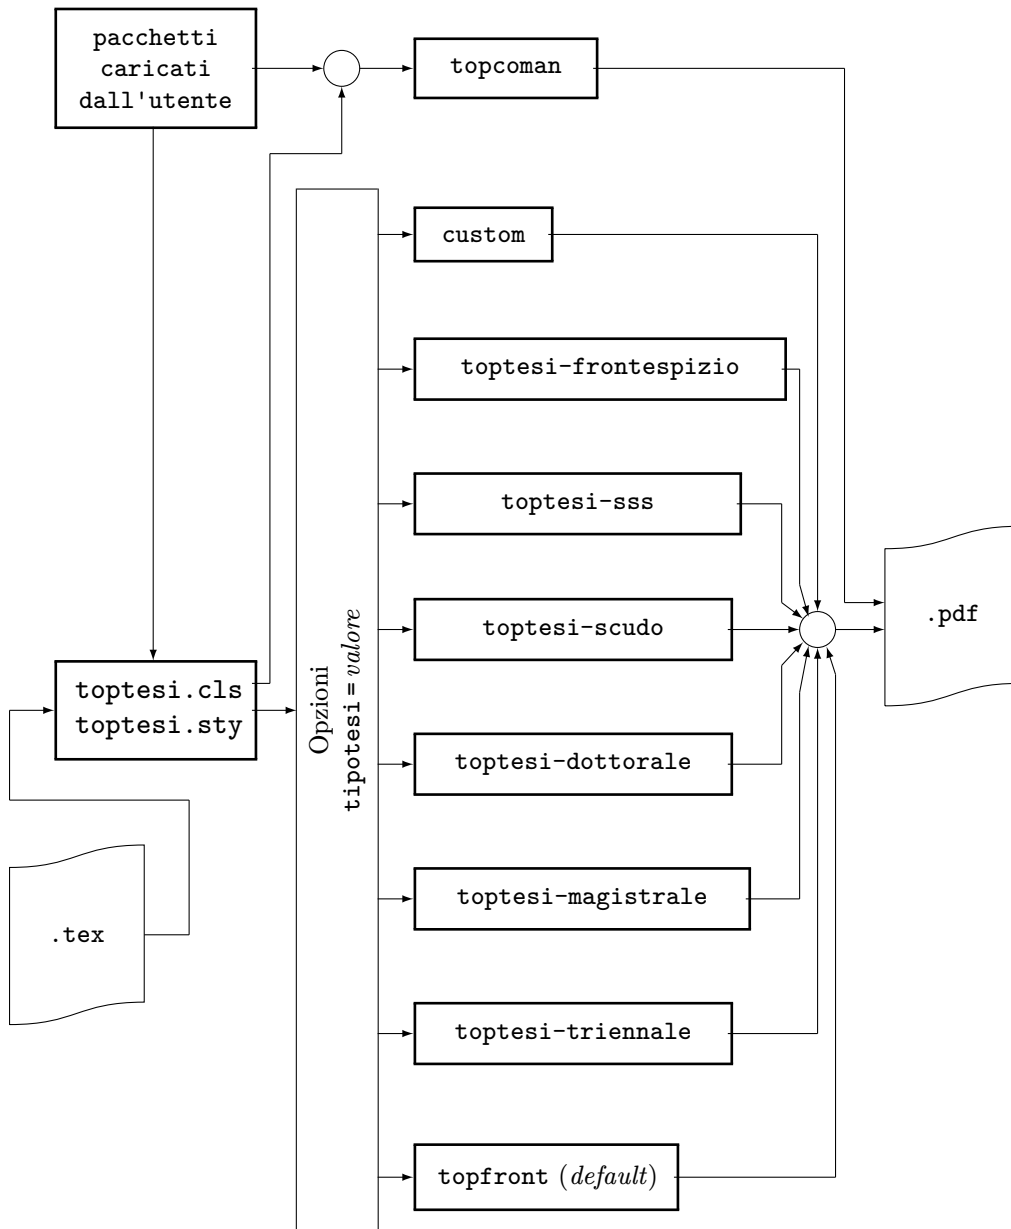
pacchetti caricati dall'utente

topcoman

custom

toptesi-frontespizio

toptesi-sss

toptesi-scudo

toptesi-dottorale

toptesi-magistrale

toptesi-triennale

topfront (*default*)

toptesi.cls
toptesi.sty

Opzioni
tipotesi = *valore*

.pdf

.tex